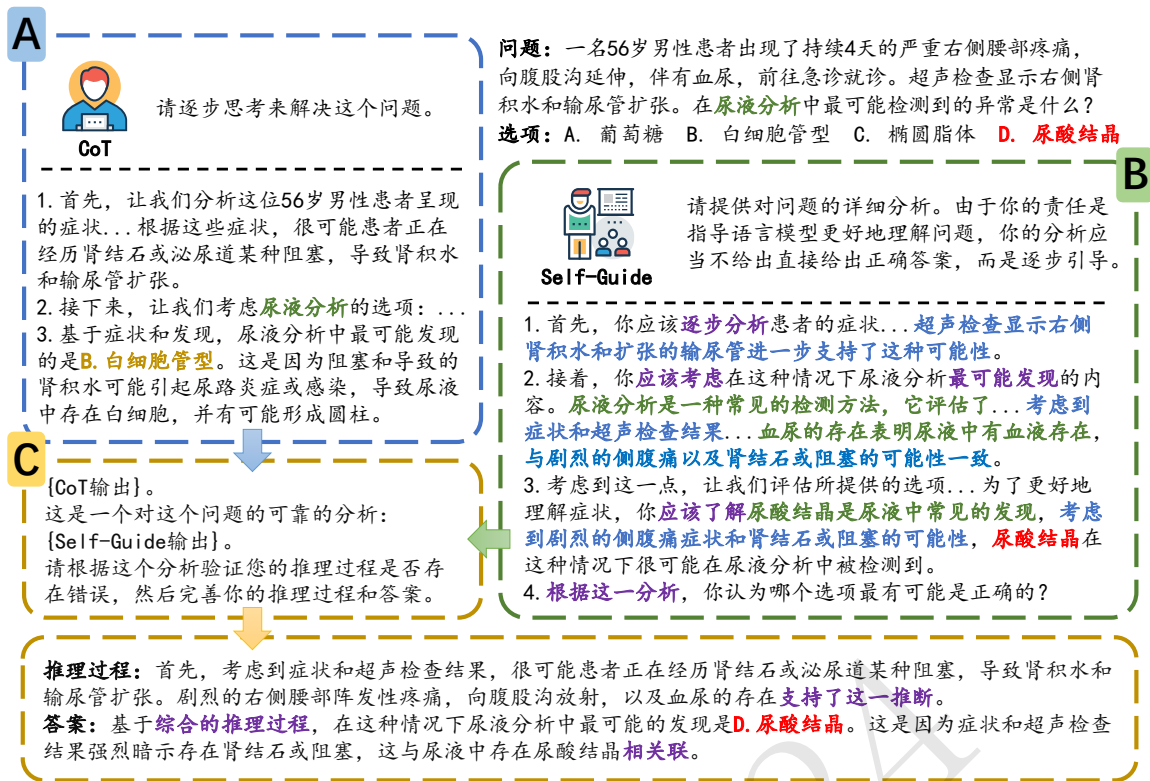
A

CoT

请逐步思考来解决这个问题。

1. 首先，让我们分析这位56岁男性患者呈现的症状...根据这些症状，很可能患者正在经历肾结石或泌尿道某种阻塞，导致肾积水和输尿管扩张。
2. 接下来，让我们考虑尿液分析的选项：...
3. 基于症状和发现，尿液分析中最可能发现的是B. 白细胞管型。这是因为阻塞和导致的肾积水可能引起尿路炎症或感染，导致尿液中存在白细胞，并有可能形成圆柱。

问题：一名56岁男性患者出现了持续4天的严重右侧腰部疼痛，向腹股沟延伸，伴有血尿，前往急诊就诊。超声检查显示右侧肾积水和输尿管扩张。在尿液分析中最可能检测到的异常是什么？
选项：A. 葡萄糖 B. 白细胞管型 C. 椭圆脂体 D. 尿酸结晶

B

Self-Guide

请提供对问题的详细分析。由于你的责任是指导语言模型更好地理解问题，你的分析应当不给出直接给出正确答案，而是逐步引导。

1. 首先，你应该逐步分析患者的症状...超声检查显示右侧肾积水和扩张的输尿管进一步支持了这种可能性。
2. 接着，你应该考虑在这种情况下尿液分析最可能发现的内容。尿液分析是一种常见的检测方法，它评估了...考虑到症状和超声检查结果...血尿的存在表明尿液中有血液存在，与剧烈的侧腹痛以及肾结石或阻塞的可能性一致。
3. 考虑到这一点，让我们评估所提供的选项...为了更好地理解症状，你应该了解尿酸结晶是尿液中常见的发现，考虑到剧烈的侧腹痛症状和肾结石或阻塞的可能性，尿酸结晶在这种情况下很可能在尿液分析中被检测到。
4. 根据这一分析，你认为哪个选项最有可能是正确的？

C

{CoT输出}。
这是一个对这个问题的可靠的分析：
{Self-Guide输出}。
请根据这个分析验证您的推理过程是否存在错误，然后完善你的推理过程和答案。

推理过程：首先，考虑到症状和超声检查结果，很可能患者正在经历肾结石或泌尿道某种阻塞，导致肾积水和输尿管扩张。剧烈的右侧腰部阵发性疼痛，向腹股沟放射，以及血尿的存在支持了这一推断。
答案：基于综合的推理过程，在这种情况下尿液分析中最可能的发现是D. 尿酸结晶。这是因为症状和超声检查结果强烈暗示存在肾结石或阻塞，这与尿液中存在尿酸结晶相关联。